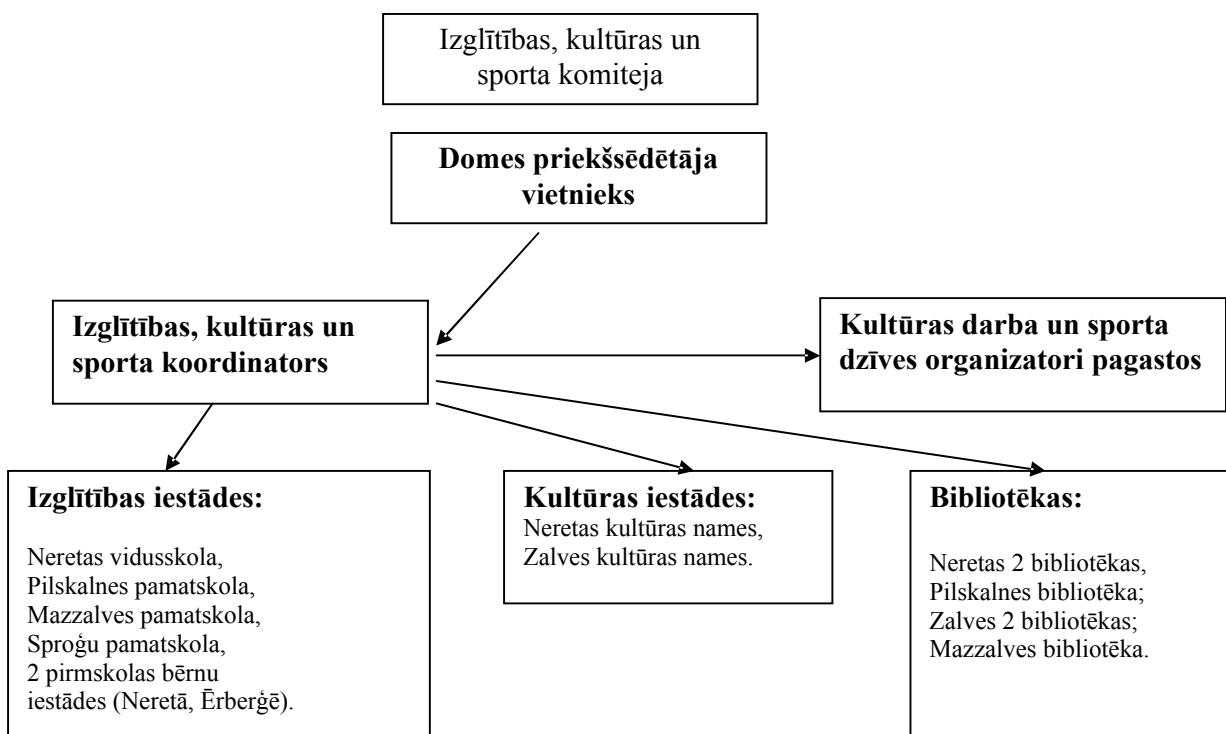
Izglītības, kultūras un sporta komiteja

**Domes priekšsēdētāja vietnieks**

**Izglītības, kultūras un sporta koordinators**

**Kultūras darba un sporta dzīves organizatori pagastos**

**Izglītības iestādes:**

Neretas vidusskola,
Pilskalnes pamatskola,
Mazzalves pamatskola,
Sproģu pamatskola,
2 pirmskolas bērnu iestādes (Neretā, Ērberģē).

**Kultūras iestādes:**
Neretas kultūras names,
Zalves kultūras names.

**Bibliotēkas:**

Neretas 2 bibliotēkas,
Pilskalnes bibliotēka;
Zalves 2 bibliotēkas;
Mazzalves bibliotēka.